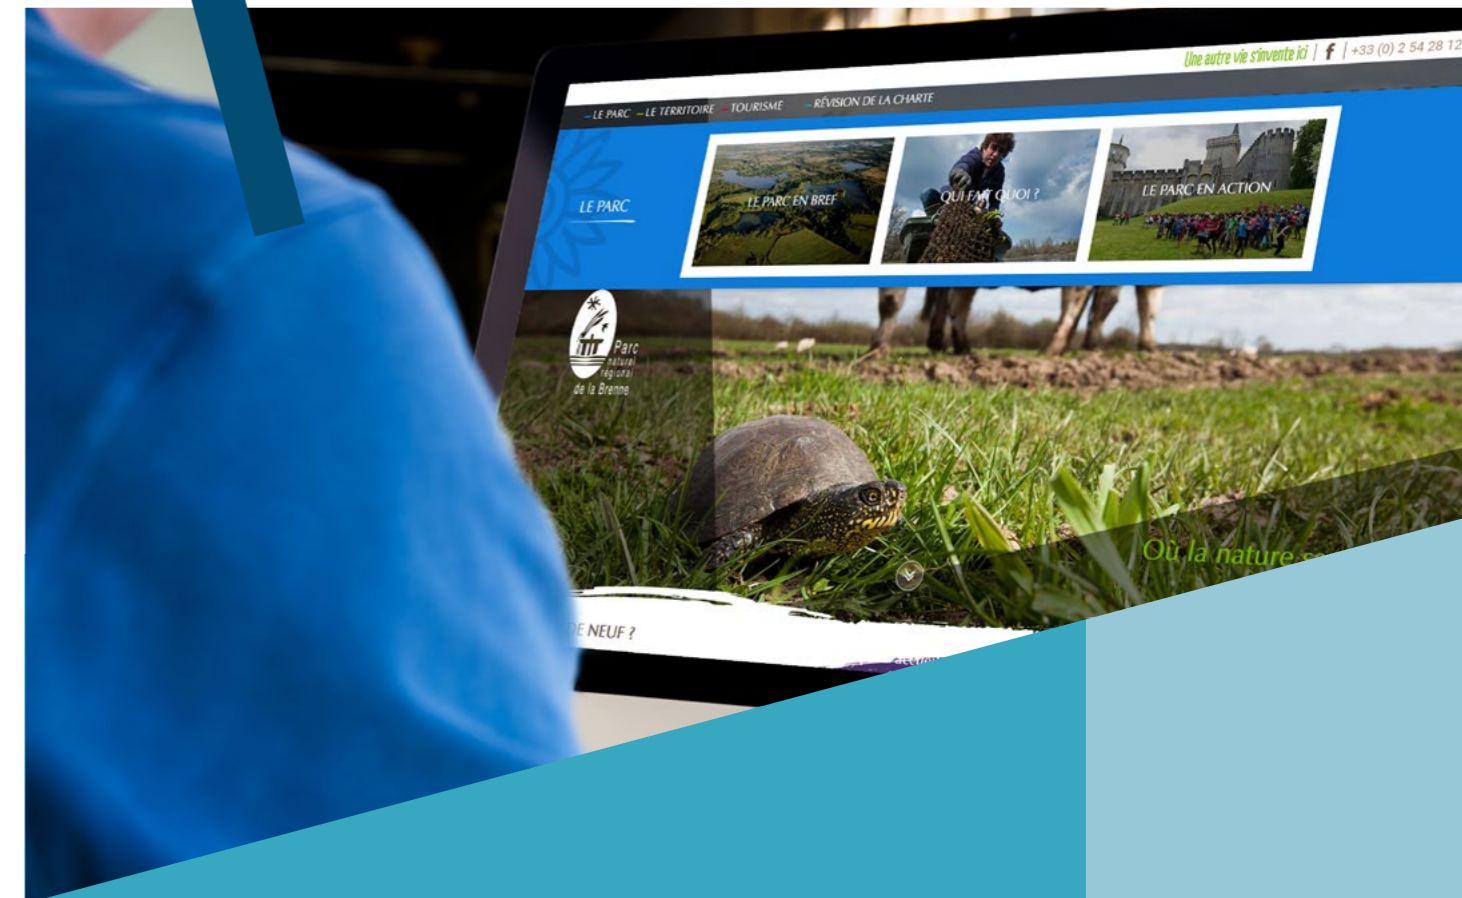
Une autre vie s'invente ici | f | +33 (0) 2 54 28 12

LE PARC LE TERRITOIRE TOURISME RÉVISION DE LA CHARTE

LE PARC

LE PARC EN BREF

QUI FAIT QUOI ?

LE PARC EN ACTION

Parc naturel régional de la Brenne

Où la nature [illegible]

DE NEUF ?

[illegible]